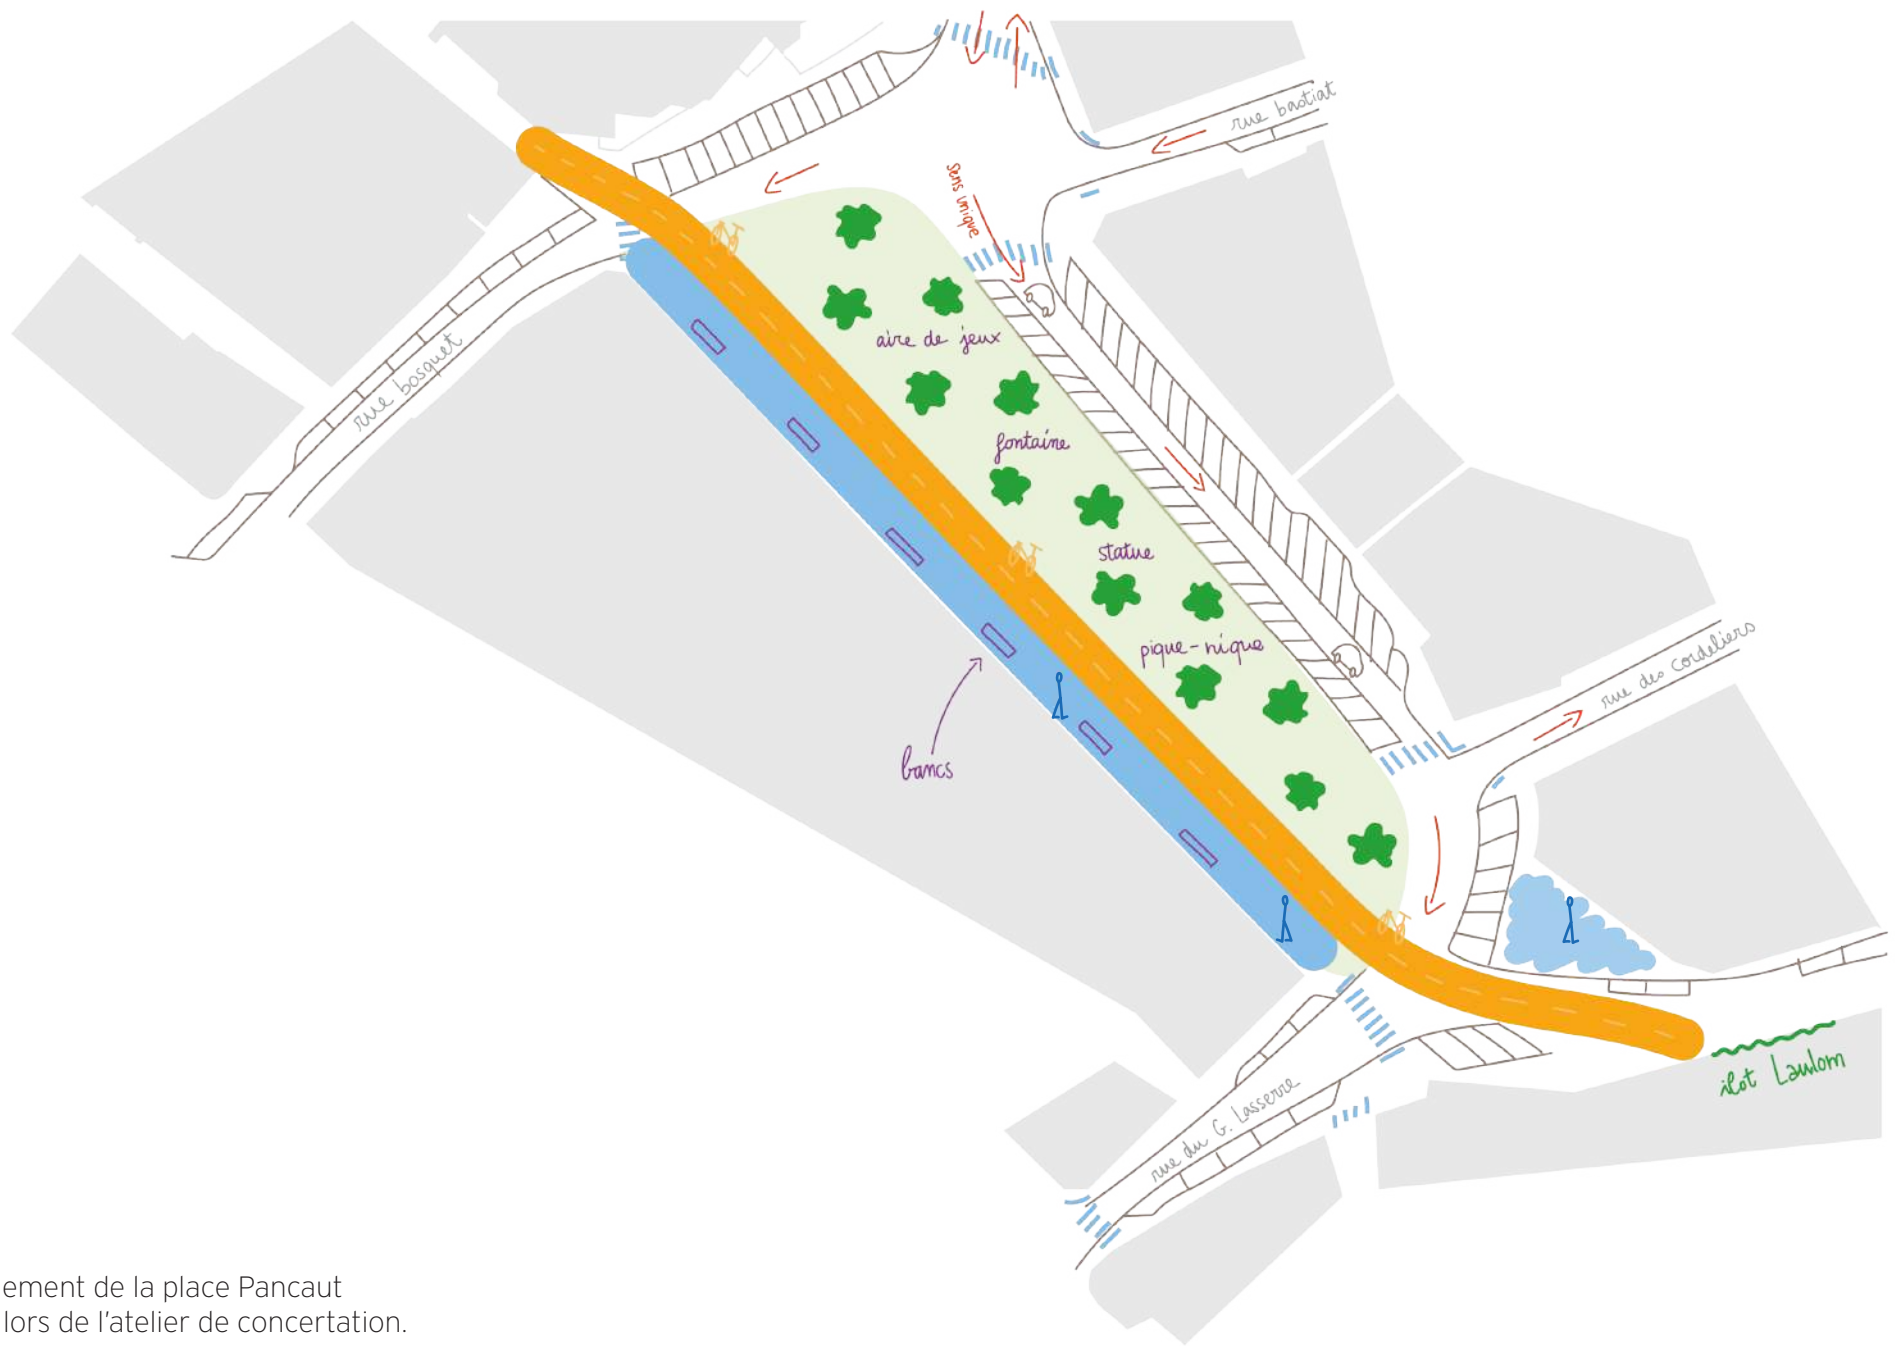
rue bastiat

sens unique

rue bosquet

aire de jeux

fontaine

statue

pique-nique

bancs

rue des cordeliers

rue du G. Lasserre

ilot Laulom

ement de la place Pancaut
lors de l'atelier de concertation.